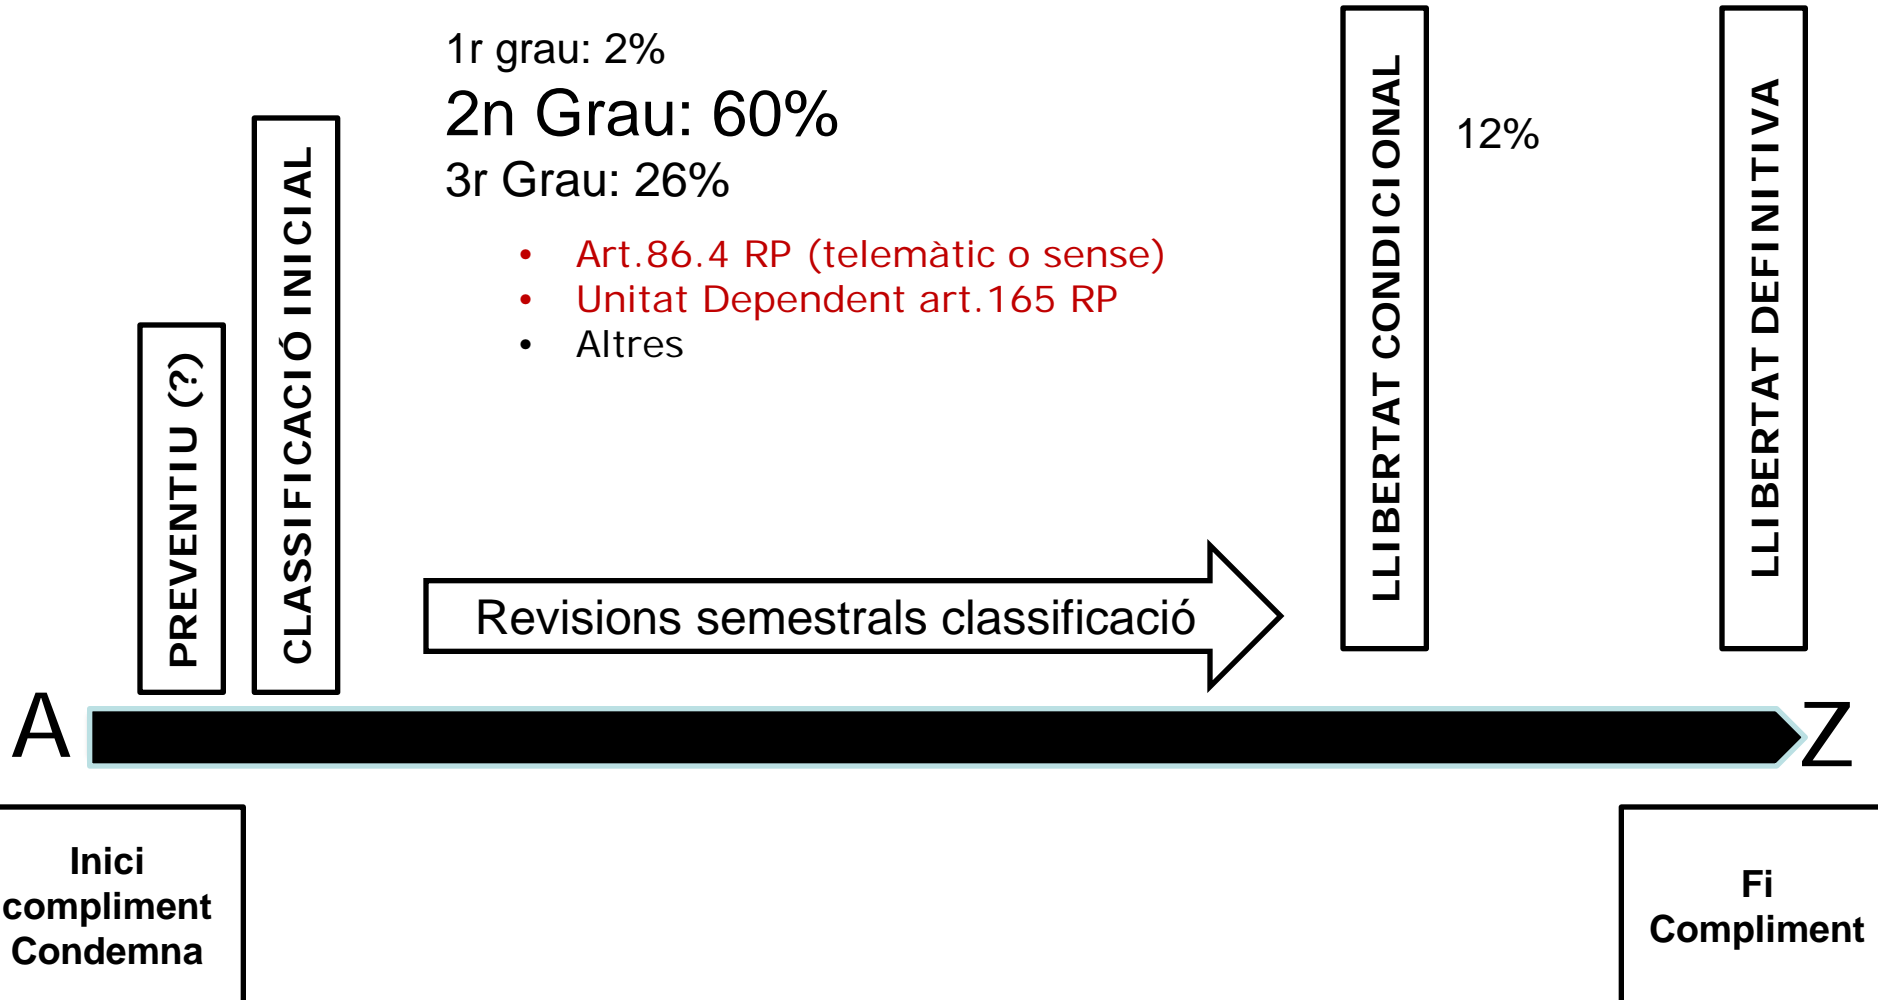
PREVENTIU (?)

CLASSIFICACIÓ INICIAL

1r grau: 2%
2n Grau: 60%
3r Grau: 26%

- Art.86.4 RP (telemàtic o sense)
- Unitat Dependent art.165 RP
- Altres

Revisions semestrals classificació

LLIBERTAT CONDICIONAL

12%

LLIBERTAT DEFINITIVA

A

Z

Inici compliment Condemna

Fi Compliment